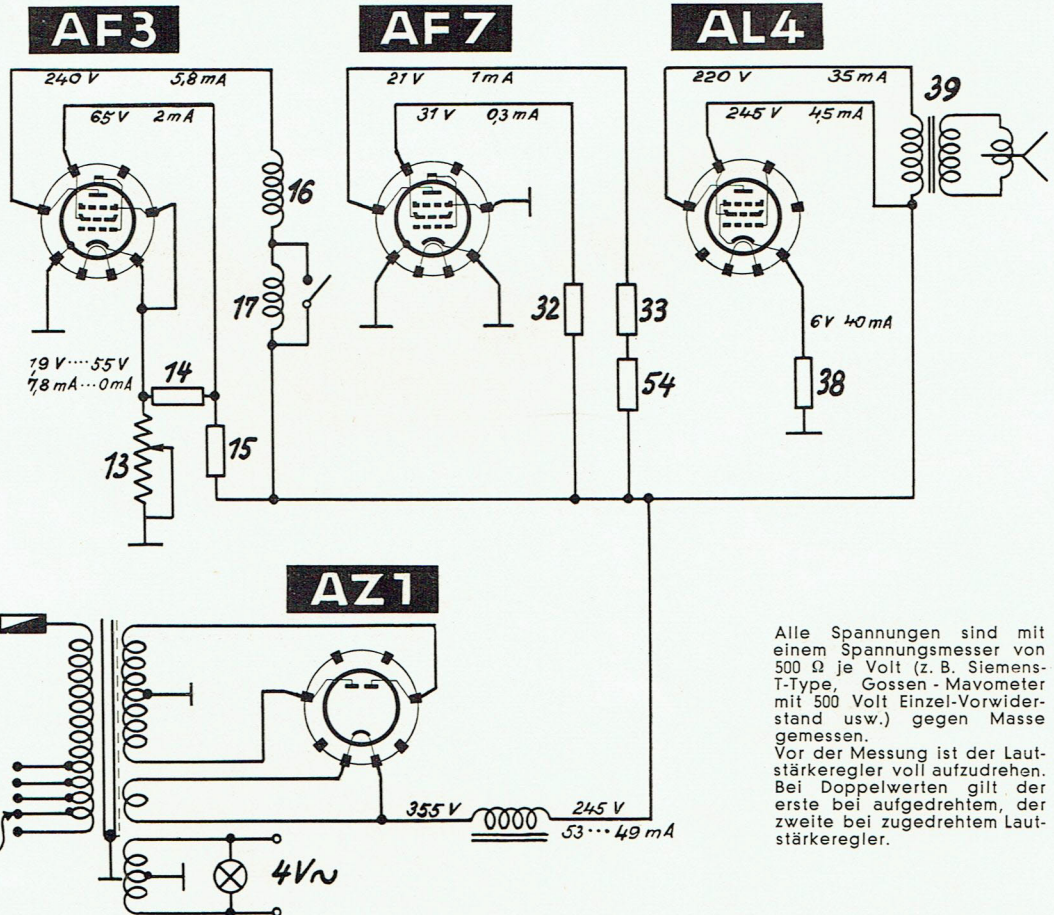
AF3

240 V 5,8 mA

65 V 2 mA

16

17

19 V ···· 55 V
7,8 mA ··· 0 mA

14

13

15

AF7

21 V 1 mA

31 V 0,3 mA

32

33

54

AL4

220 V 35 mA

245 V 4,5 mA

39

6 V 40 mA

38

AZ1

355 V

245 V
53 ··· 49 mA

4V∼

Alle Spannungen sind mit einem Spannungsmesser von 500 Ω je Volt (z. B. Siemens-T-Type, Gossen - Mavometer mit 500 Volt Einzel-Vorwiderstand usw.) gegen Masse gemessen.
Vor der Messung ist der Lautstärkeregler voll aufzudrehen. Bei Doppelwerten gilt der erste bei aufgedrehtem, der zweite bei zugedrehtem Lautstärkeregler.